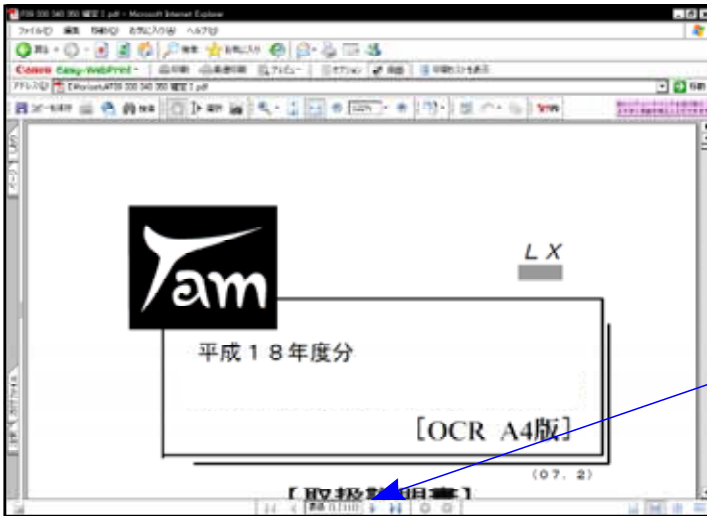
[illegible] - Microsoft Internet Explorer
ファイル(F) 編集(E) 表示(V) お気に入り(A) ツール(T) ヘルプ(H)
戻る 検索 お気に入り
Canon Easy-WebPrint 印刷 高速印刷 プレビュー オプション 縦横 印刷範囲リストを表示
アドレス(D) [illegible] 移動
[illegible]
Tam
L X
平成１８年度分
［OCR A4版］
（０７．２）
［取扱説明書］
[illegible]